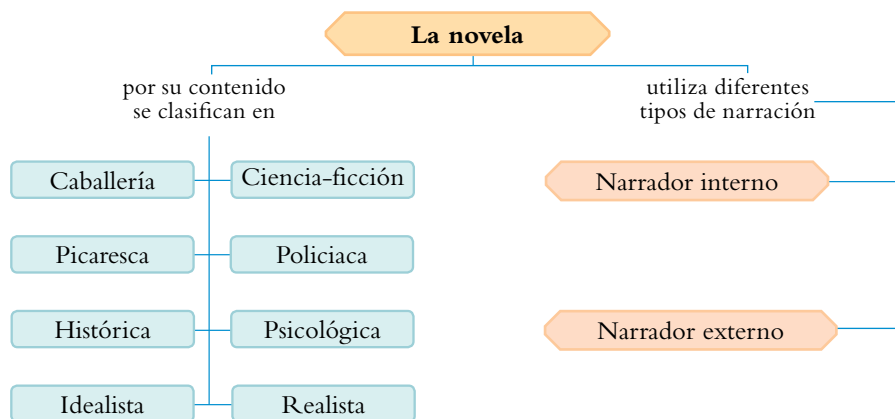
La novela

por su contenido se clasifican en

Caballería

Ciencia-ficción

Picaresca

Policiaca

Histórica

Psicológica

Idealista

Realista

utiliza diferentes tipos de narración

Narrador interno

Narrador externo